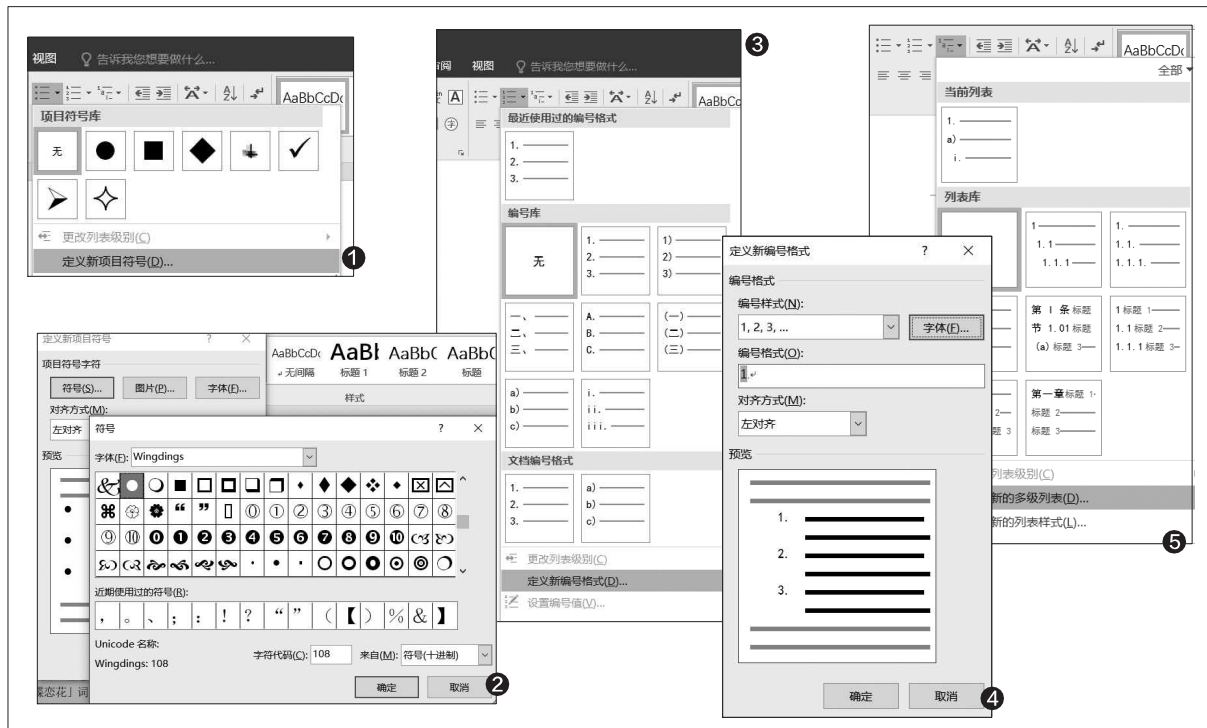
视图 告诉我您想要做什么...

AaBbCcDc

项目符号库

无

更改列表级别(C)

定义新项目符号(D)...

❶

阅 视图 告诉我您想要做什么...

AaBbCc

❸

最近使用过的编号格式

1. ——
2. ——
3. ——

编号库

无

1. ——
2. ——
3. ——

1) ——
2) ——
3) ——

一、——
二、——
三、——

A. ——
B. ——
C. ——

(一) ——
(二) ——
(三) ——

a) ——
b) ——
c) ——

i. ——
ii. ——
iii. ——

文档编号格式

1. ——
2. ——
3. ——

a) ——
b) ——
c) ——

更改列表级别(C)

定义新编号格式(D)...

设置编号值(V)...

AaBbCcDc

全部

当前列表

1. ——
a) ——
i. ——

列表库

1 ——
1.1 ——
1.1.1 ——

1. ——
1.1. ——
1.1.1. ——

第 I 条 标题
节 1.01 标题
(a) 标题 3—

1 标题 1—
1.1 标题 2—
1.1.1 标题 3—

第一章 标题 1-
标题 2—
标题 3—

2—
题 3

列表级别(C)

新的多级列表(D)...

新的列表样式(L)...

❺

定义新编号格式 ? ×

编号格式

编号样式(N):

1, 2, 3, ...

字体(F)...

编号格式(O):

1

对齐方式(M):

左对齐

预览

1.
2.
3.

确定 取消

❹

定义新项目符号 ? ×

项目符号字符

符号(S)... 图片(P)... 字体(F)...

对齐方式(M):

左对齐

预览

AaBbCcDc AaBl AaBbC AaBbC
无间隔 标题 1 标题 2 标题

样式

符号 ? ×

字体(F): Wingdings

近期使用过的符号(R):

, 。 、 ; : ! ? " " ( 【 ) % & 】

Unicode 名称:

Wingdings: 108

字符代码(C): 108 来自(M): 符号(十进制)

确定 取消

❷

蝶恋花」词